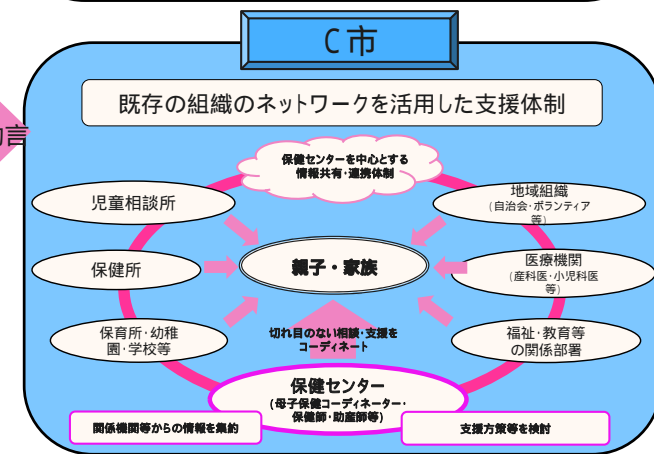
C市

助言

既存の組織のネットワークを活用した支援体制

保健センターを中心とする情報共有・連携体制

児童相談所

地域組織
（自治会・ボランティア等）

保健所

親子・家族

医療機関
（産科医・小児科医等）

保育所・幼稚園・学校等

切れ目のない相談・支援をコーディネート

福祉・教育等の関係部署

保健センター
（母子保健コーディネーター・保健師・助産師等）

関係機関等からの情報を集約

支援方策等を検討